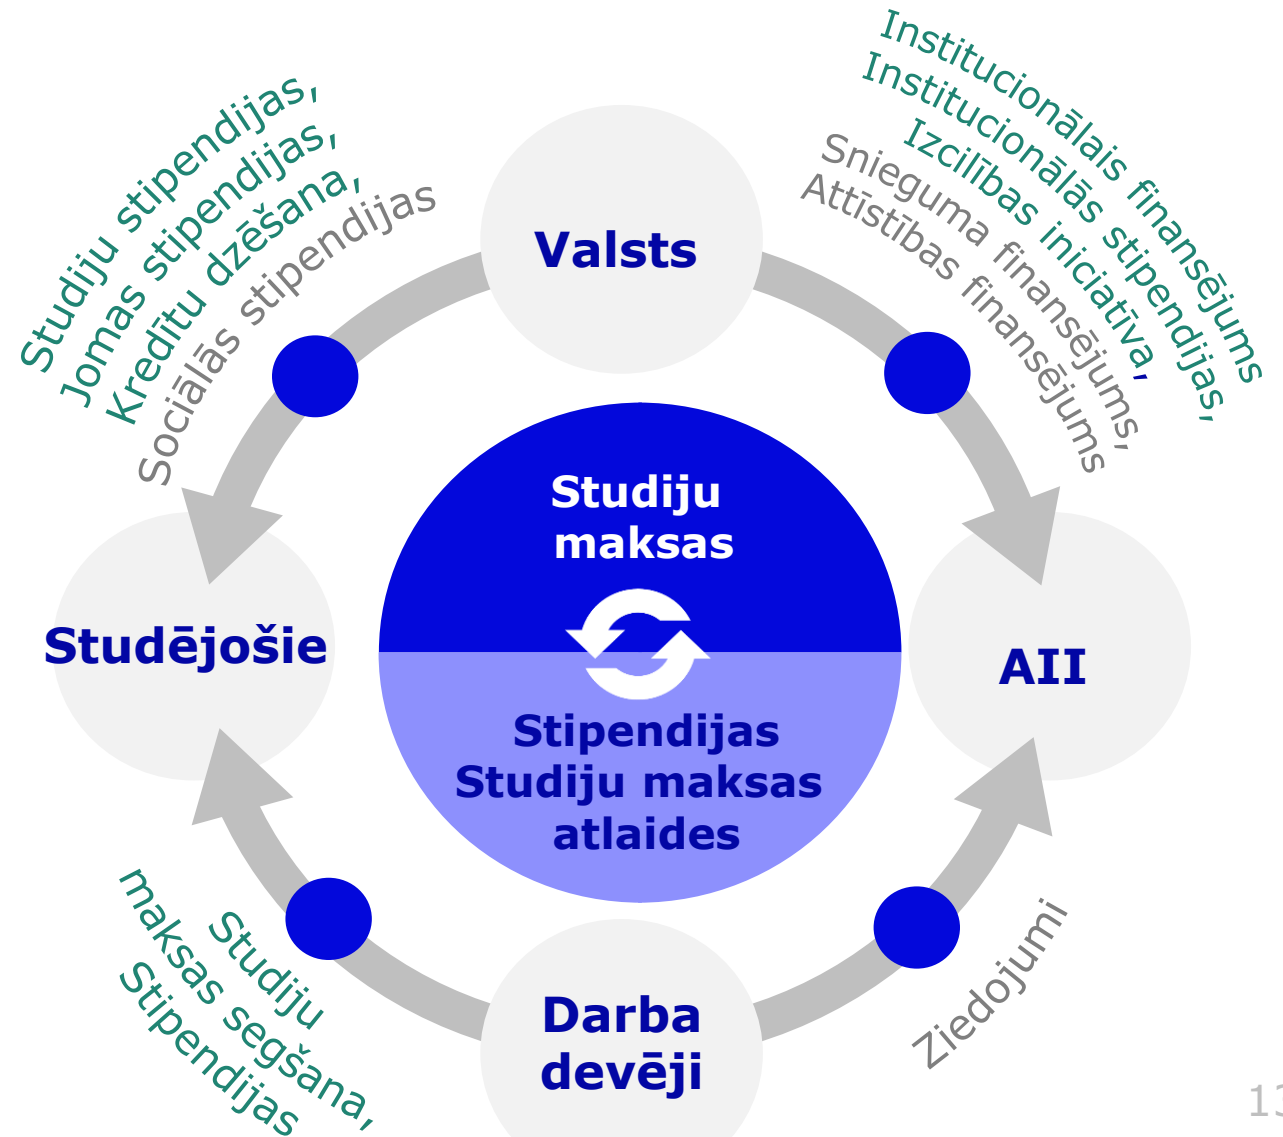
Studiju stipendijas,
Jomas stipendijas,
Kredītu dzēšana,
Sociālās stipendijas

Valsts

Institucionālais finansējums
Institucionālās stipendijas,
Izcilības iniciatīva,
Snieguma finansējums,
Attīstības finansējums

Studiju maksas

Studējošie

AII

Stipendijas
Studiju maksas atlaides

Studiju maksas segšana,
Stipendijas

Darba devēji

Ziedojumi

13